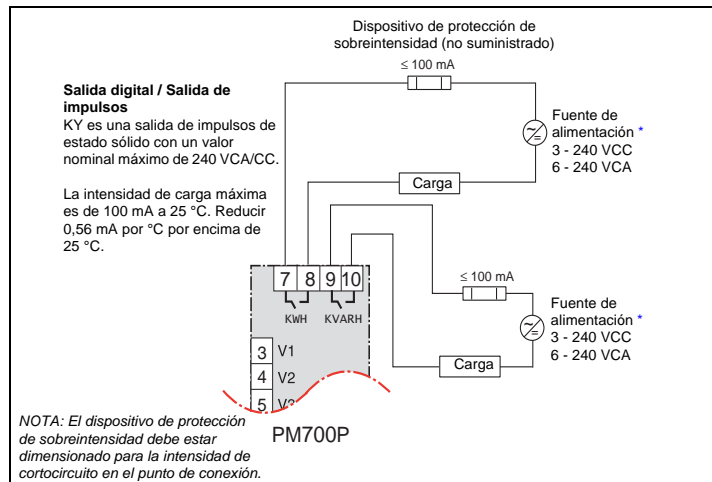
Dispositivo de protección de sobreintensidad (no suministrado)

≤ 100 mA

**Salida digital / Salida de impulsos**
KY es una salida de impulsos de estado sólido con un valor nominal máximo de 240 VCA/CC.

La intensidad de carga máxima es de 100 mA a 25 °C. Reducir 0,56 mA por °C por encima de 25 °C.

Fuente de alimentación *
3 - 240 VCC
6 - 240 VCA

Carga

≤ 100 mA

Fuente de alimentación *
3 - 240 VCC
6 - 240 VCA

Carga

7 8 9 10
KWH KVARH

3 V1
4 V2
5 V3

*NOTA: El dispositivo de protección de sobreintensidad debe estar dimensionado para la intensidad de cortocircuito en el punto de conexión.*

PM700P